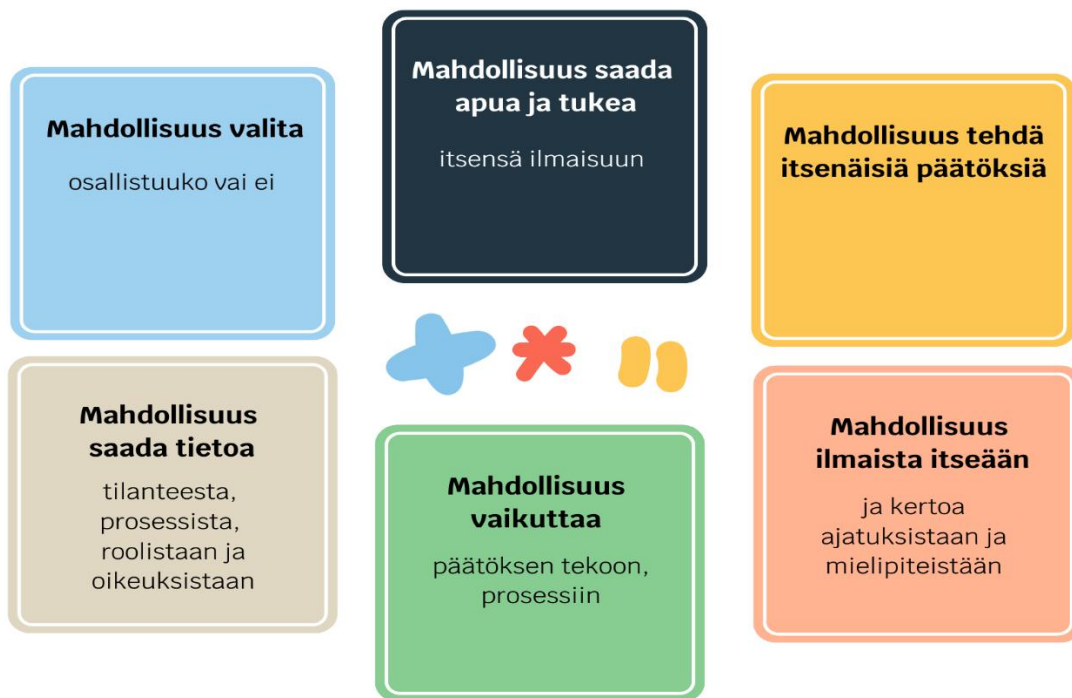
Mahdollisuus valita

osallistuuko vai ei

Mahdollisuus saada apua ja tukea

itsensä ilmaisuun

Mahdollisuus tehdä itsenäisiä päätöksiä

Mahdollisuus saada tietoa

tilanteesta, prosessista, roolistaan ja oikeuksistaan

Mahdollisuus vaikuttaa

päätöksen tekoon, prosessiin

Mahdollisuus ilmaista itseään

ja kertoa ajatuksistaan ja mielipiteistään